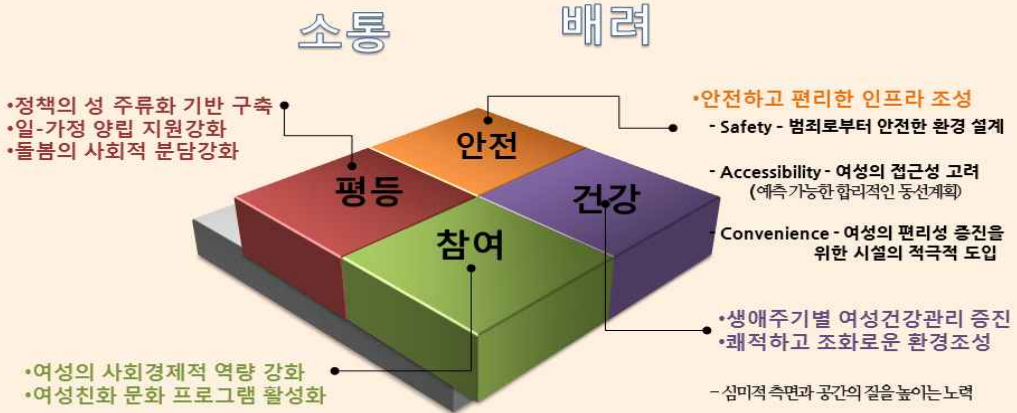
소통

배려

•정책의 성 주류화 기반 구축
•일-가정 양립 지원강화
•돌봄의 사회적 분담강화

•안전하고 편리한 인프라 조성

- Safety - 범죄로부터 안전한 환경 설계

- Accessibility - 여성의 접근성 고려 (예측 가능한 합리적인 동선계획)

Convenience - 여성의 편리성 증진을 위한 시설의 적극적 도입

안전

평등

건강

참여

•생애주기별 여성건강관리 증진
•쾌적하고 조화로운 환경조성

•여성의 사회경제적 역량 강화
•여성친화 문화 프로그램 활성화

- 심미적 측면과 공간의 질을 높이는 노력